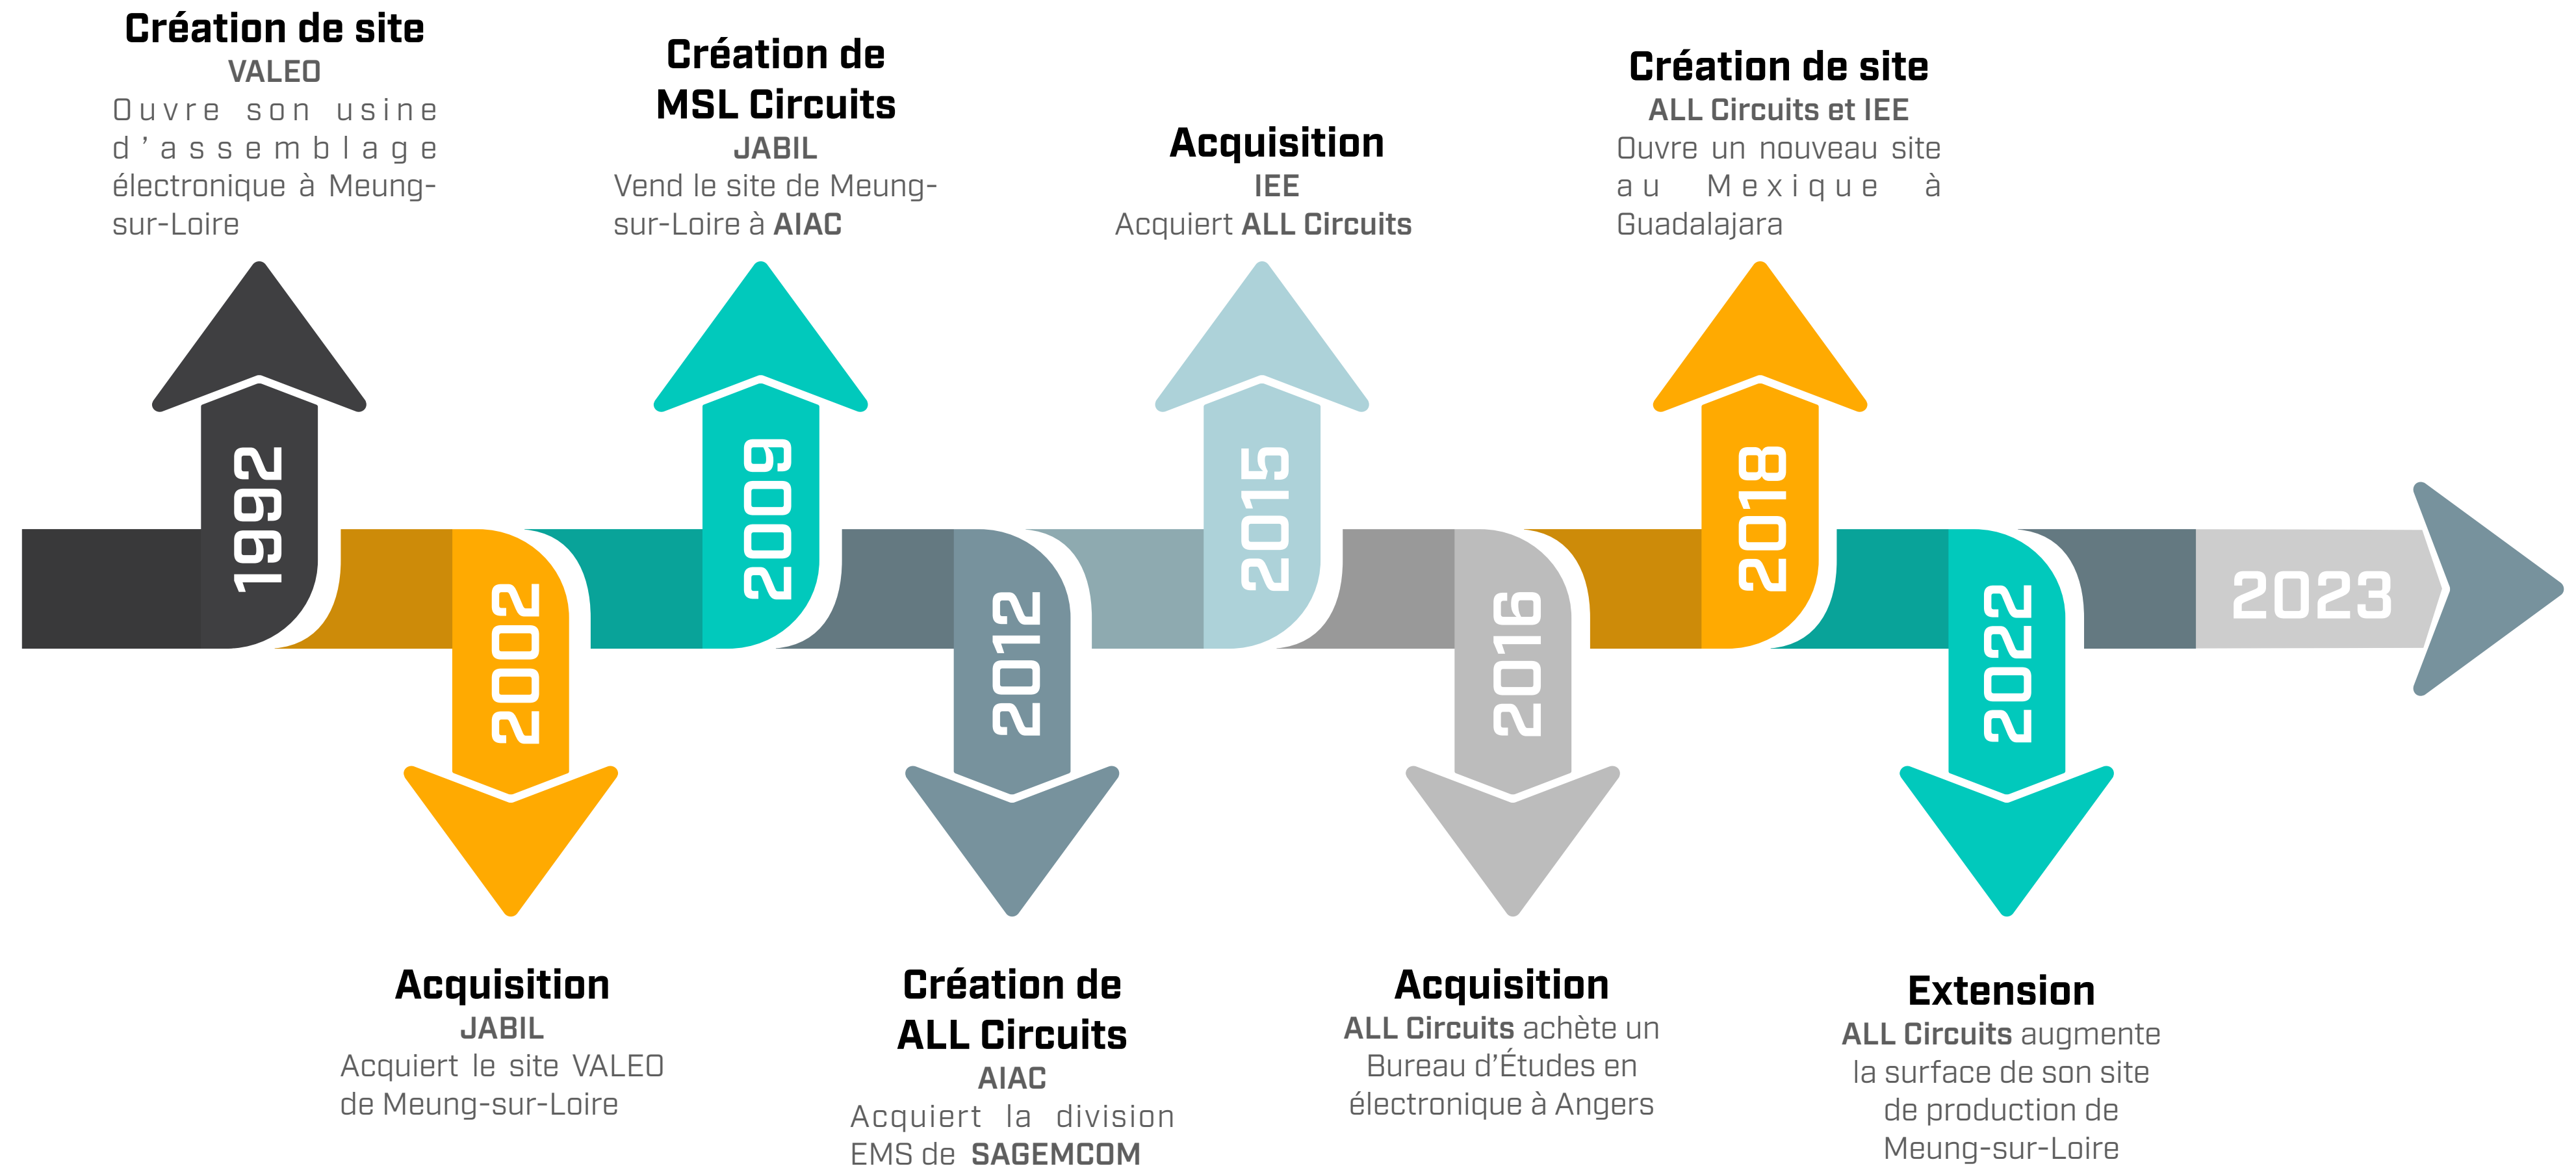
Création de site
VALEO
Ouvre son usine d'assemblage électronique à Meung-sur-Loire

1992

Acquisition
JABIL
Acquiert le site VALEO de Meung-sur-Loire

2002

Création de MSL Circuits
JABIL
Vend le site de Meung-sur-Loire à AIAC

2009

Création de ALL Circuits
AIAC
Acquiert la division EMS de SAGEMCOM

2012

Acquisition
IEE
Acquiert ALL Circuits

2015

Acquisition
ALL Circuits achète un Bureau d'Études en électronique à Angers

2016

Création de site
ALL Circuits et IEE
Ouvre un nouveau site au Mexique à Guadalajara

2018

Extension
ALL Circuits augmente la surface de son site de production de Meung-sur-Loire

2022

2023